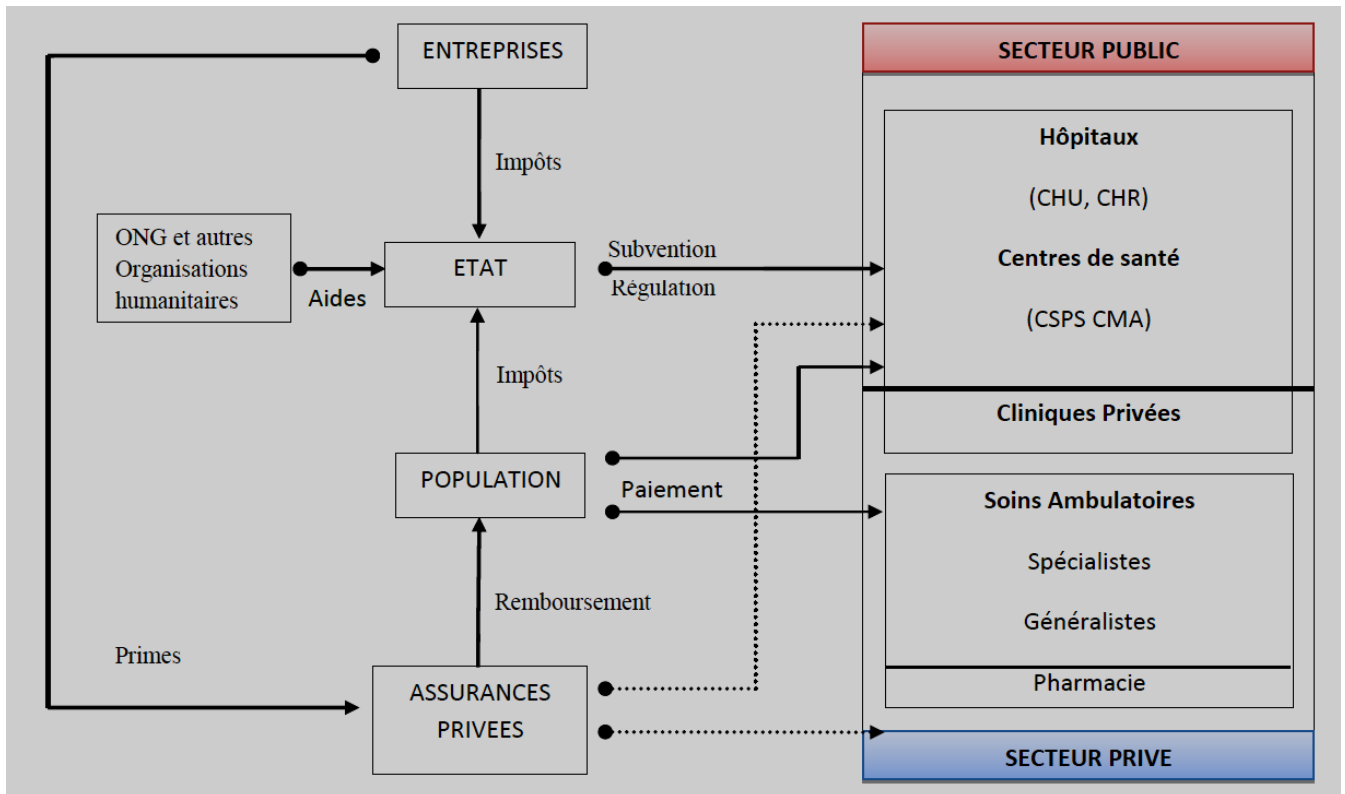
ENTREPRISES

SECTEUR PUBLIC

Impôts

Hôpitaux

(CHU, CHR)

ONG et autres Organisations humanitaires

Aides

ETAT

Subvention

Régulation

Centres de santé

(CSPS CMA)

Impôts

Cliniques Privées

POPULATION

Paiement

Soins Ambulatoires

Spécialistes

Remboursement

Généralistes

Primes

Pharmacie

ASSURANCES PRIVEES

SECTEUR PRIVE